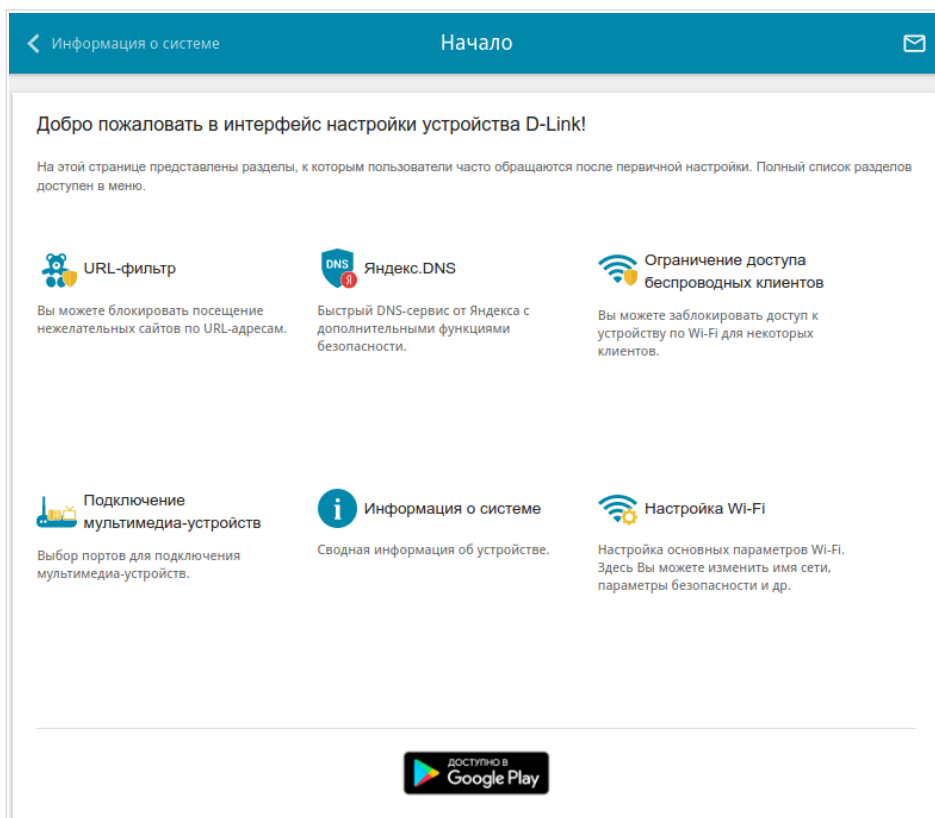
Информация о системе

Начало

Добро пожаловать в интерфейс настройки устройства D-Link!

На этой странице представлены разделы, к которым пользователи часто обращаются после первичной настройки. Полный список разделов доступен в меню.

URL-фильтр

Вы можете блокировать посещение нежелательных сайтов по URL-адресам.

DNS Я

Яндекс.DNS

Быстрый DNS-сервис от Яндекса с дополнительными функциями безопасности.

Ограничение доступа беспроводных клиентов

Вы можете заблокировать доступ к устройству по Wi-Fi для некоторых клиентов.

Подключение мультимедиа-устройств

Выбор портов для подключения мультимедиа-устройств.

Информация о системе

Сводная информация об устройстве.

Настройка Wi-Fi

Настройка основных параметров Wi-Fi. Здесь Вы можете изменить имя сети, параметры безопасности и др.

ДОСТУПНО В
Google Play